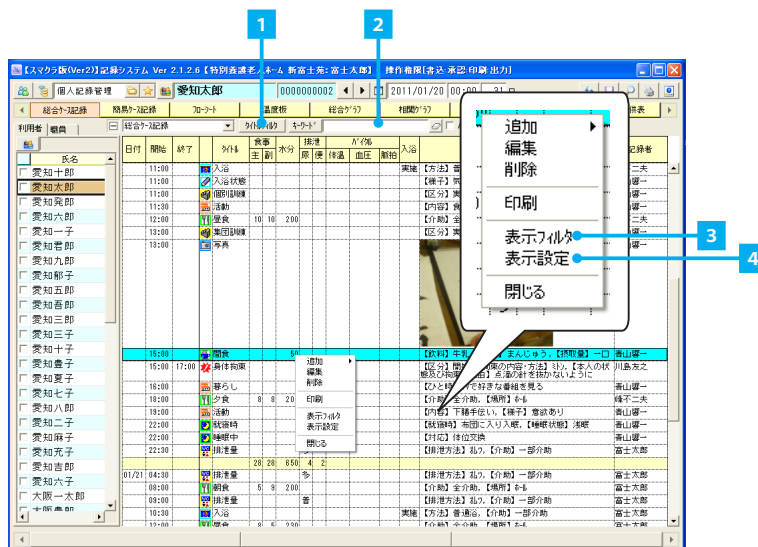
1
2
3
4

【スマクラ版(Ver2)】記録システム Ver 2.1.2.6【特別養護老人ホーム 新富士苑:富士太郎】 操作権限[書込・承認・印刷・出力]

個人記録管理 愛知太郎 0000000002 2011/01/20 31

総合ケース記録 簡易ケース記録 フローシート 温度板 総合グラフ 相関グラフ 議表

利用者 職員
氏名
愛知十郎
愛知太郎
愛知茂郎
愛知六郎
愛知一子
愛知吾郎
愛知九郎
愛知郁子
愛知五郎
愛知吾郎
愛知三郎
愛知三子
愛知十子
愛知喜子
愛知夏子
愛知七子
愛知八郎
愛知二子
愛知麻子
愛知充子
愛知吉郎
愛知六子
大阪一太郎

総合ケース記録 タイトルフィルタ キーワード

| 日付 | 開始 | 終了 | タイトル | 食事 主 | 食事 副 | 水分 | 排泄 尿 | 排泄 便 | バイタル 体温 | バイタル 血圧 | バイタル 脈拍 | 入浴 | | 記録者 |
|---|---|---|---|---|---|---|---|---|---|---|---|---|---|---|
| | 11:00 | | 入浴 | | | | | | | | | 実施 | 【方法】普 | 二夫 |
| | 11:00 | | 入浴状態 | | | | | | | | | | 【様子】気 | 山瑠一 |
| | 11:00 | | 個別訓練 | | | | | | | | | | 【区分】実 | 山瑠一 |
| | 11:00 | | 活動 | | | | | | | | | | 【内容】食 | 山瑠一 |
| | 12:00 | | 昼食 | 10 | 10 | 200 | | | | | | | 【介助】全 | 二夫 |
| | 13:00 | | 集団訓練 | | | | | | | | | | 【区分】実 | 山瑠一 |
| | 13:00 | | 写真 | | | | | | | | | | | |
| | 15:00 | | 間食 | | | 50 | | | | | | | 【飲料】牛乳 まんじゅう、【摂取量】一口 | 香山瑠一 |
| | 15:00 | 17:00 | 身体拘束 | | | | | | | | | | 【区分】開 の内容・方法】ミト【本人の状態及び拘束 由】点滴の針を抜かないように | 川島友之 |
| | 16:00 | | 暮らし | | | | | | | | | | 【ひと時 で好きな番組を見る | 香山瑠一 |
| | 18:00 | | 夕食 | 8 | 8 | 20 | | | | | | | 【介助】全介助、【場所】ホール | 峰子二夫 |
| | 19:00 | | 活動 | | | | | | | | | | 【内容】下膳手伝い、【様子】意欲あり | 香山瑠一 |
| | 22:00 | | 就寝時 | | | | | | | | | | 【就寝時】布団に入り入眠、【睡眠状態】浅眠 | 香山瑠一 |
| | 22:00 | | 睡眠中 | | | | | | | | | | 【対応】体位交換 | 香山瑠一 |
| | 22:30 | | 排泄量 | | | | | | | | | | 【排泄方法】私ワ、【介助】一部介助 | 香山瑠一 |
| | | | | 28 | 28 | 650 | 4 | 2 | | | | | | |
| 01/21 | 04:30 | | 排泄量 | | | | 多 | | | | | | 【排泄方法】私ワ、【介助】一部介助 | 富士太郎 |
| | 08:00 | | 朝食 | 5 | 9 | 200 | | | | | | | 【介助】全介助、【場所】ホール | 富士太郎 |
| | 09:00 | | 排泄量 | | | | 普 | | | | | | 【排泄方法】私ワ、【介助】一部介助 | 富士太郎 |
| | 10:30 | | 入浴 | | | | | | | | | 実施 | 【方法】普通浴、【介助】一部介助 | 富士太郎 |
| | 12:00 | | 昼食 | 8 | 5 | 230 | | | | | | | 【介助】全介助、【場所】ホール | 富士太郎 |

追加
編集
削除
印刷
表示フィルタ
表示設定
閉じる

追加
編集
削除
印刷
表示フィルタ
表示設定
閉じる